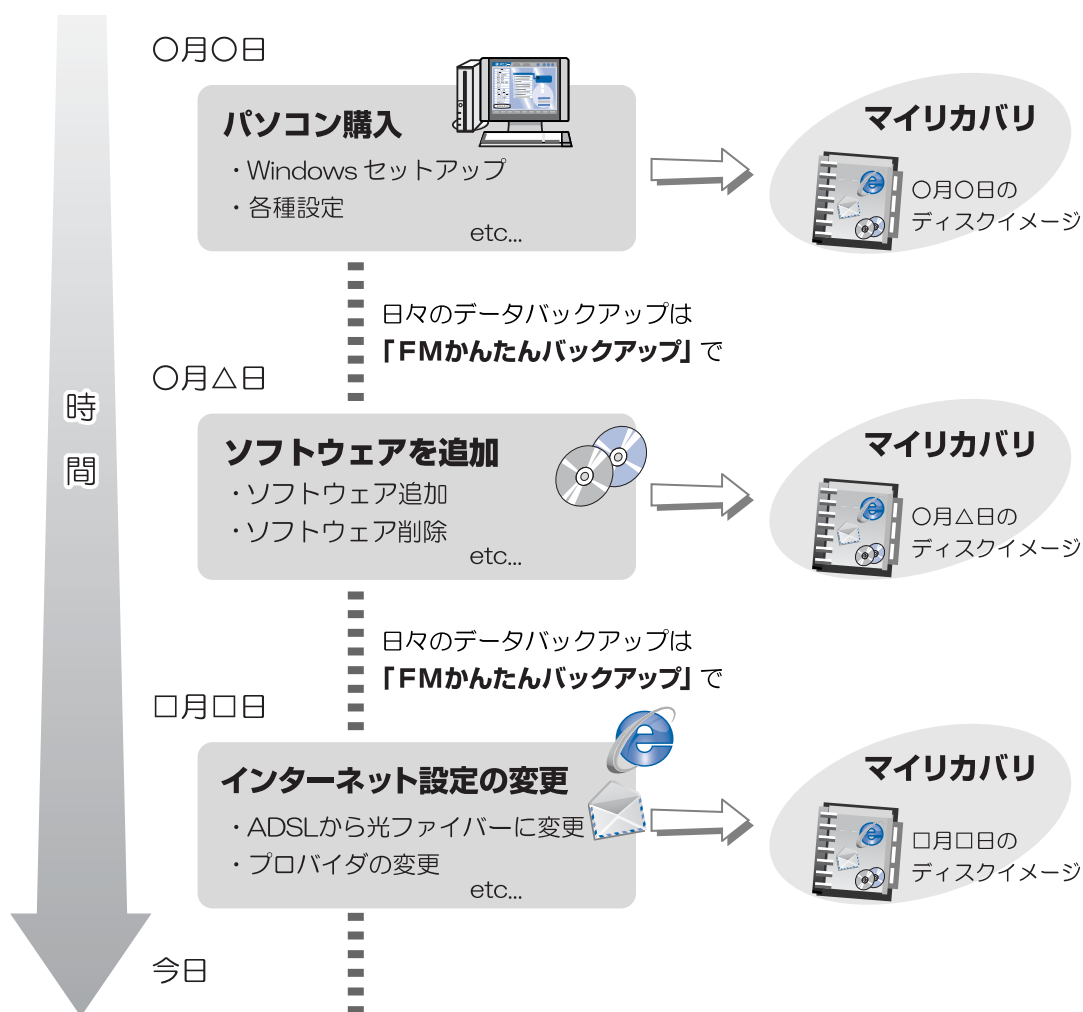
時間

○月○日

パソコン購入
・Windows セットアップ
・各種設定
etc...

マイリカバリ
○月○日の
ディスクイメージ

日々のデータバックアップは
「FMかんたんバックアップ」で

○月△日

ソフトウェアを追加
・ソフトウェア追加
・ソフトウェア削除
etc...

マイリカバリ
○月△日の
ディスクイメージ

日々のデータバックアップは
「FMかんたんバックアップ」で

□月□日

インターネット設定の変更
・ADSLから光ファイバーに変更
・プロバイダの変更
etc...

マイリカバリ
□月□日の
ディスクイメージ

今日